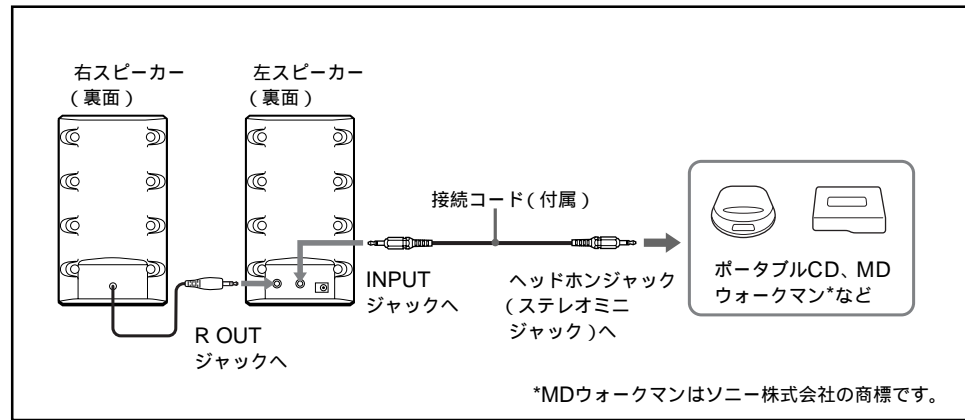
右スピーカー
（裏面）

左スピーカー
（裏面）

接続コード（付属）

INPUT
ジャックへ

ヘッドホンジャック
（ステレオミニ
ジャック）へ

ポータブルCD、MD
ウォークマン*など

R OUT
ジャックへ

*MDウォークマンはソニー株式会社の商標です。